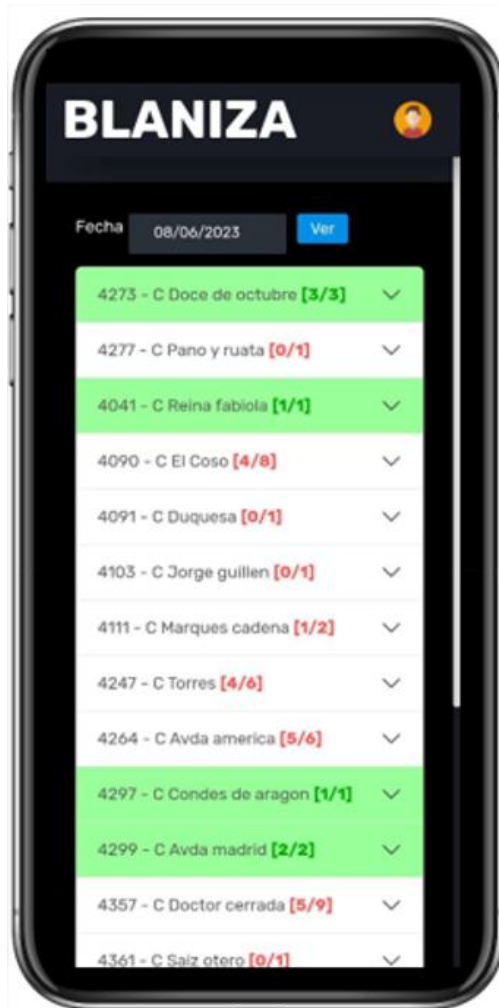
BLANIZA

Fecha 08/06/2023 Ver

4273 - C Doce de octubre [3/3]

4277 - C Pano y ruata [0/1]

4041 - C Reina fabiola [1/1]

4090 - C El Coso [4/8]

4091 - C Duquesa [0/1]

4103 - C Jorge guillen [0/1]

4111 - C Marques cadena [1/2]

4247 - C Torres [4/6]

4264 - C Avda america [5/6]

4297 - C Condes de aragon [1/1]

4299 - C Avda madrid [2/2]

4357 - C Doctor cerrada [5/9]

4361 - C Saiz otero [0/1]